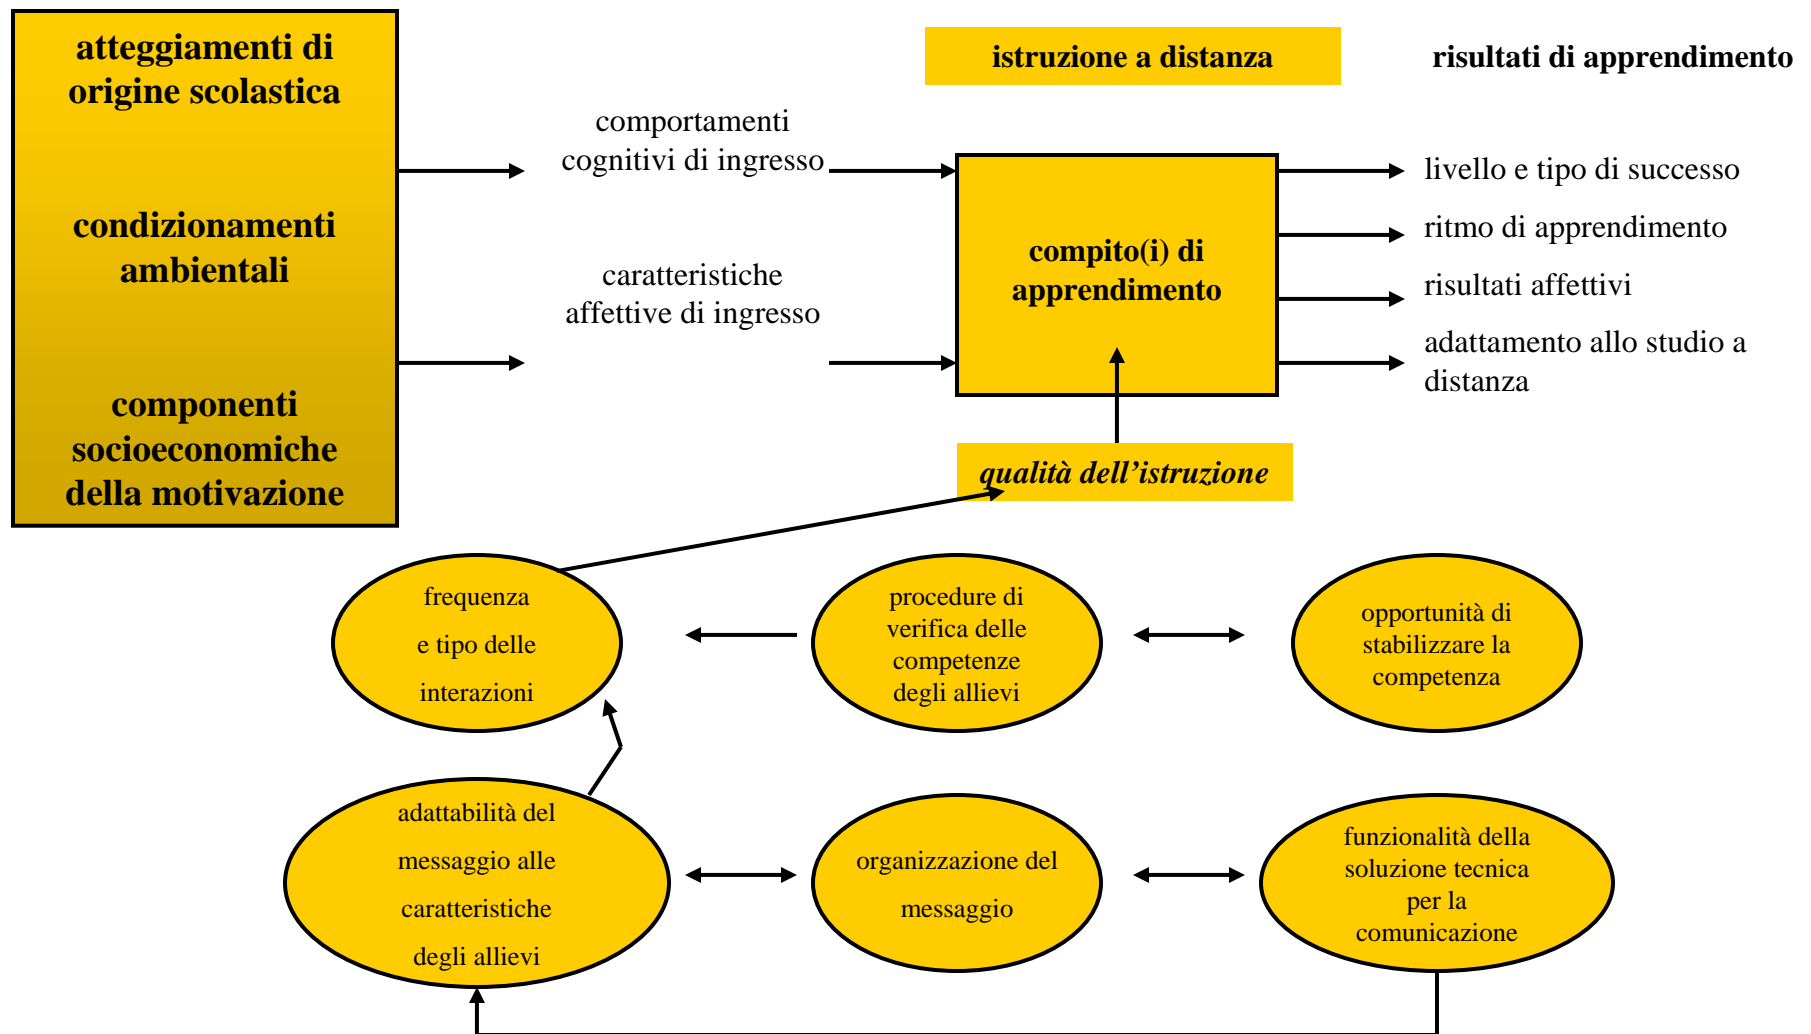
atteggiamenti di origine scolastica

condizionamenti ambientali

componenti socioeconomiche della motivazione

istruzione a distanza

risultati di apprendimento

comportamenti cognitivi di ingresso

caratteristiche affettive di ingresso

compito(i) di apprendimento

livello e tipo di successo

ritmo di apprendimento

risultati affettivi

adattamento allo studio a distanza

*qualità dell'istruzione*

frequenza e tipo delle interazioni

procedure di verifica delle competenze degli allievi

opportunità di stabilizzare la competenza

adattabilità del messaggio alle caratteristiche degli allievi

organizzazione del messaggio

funzionalità della soluzione tecnica per la comunicazione